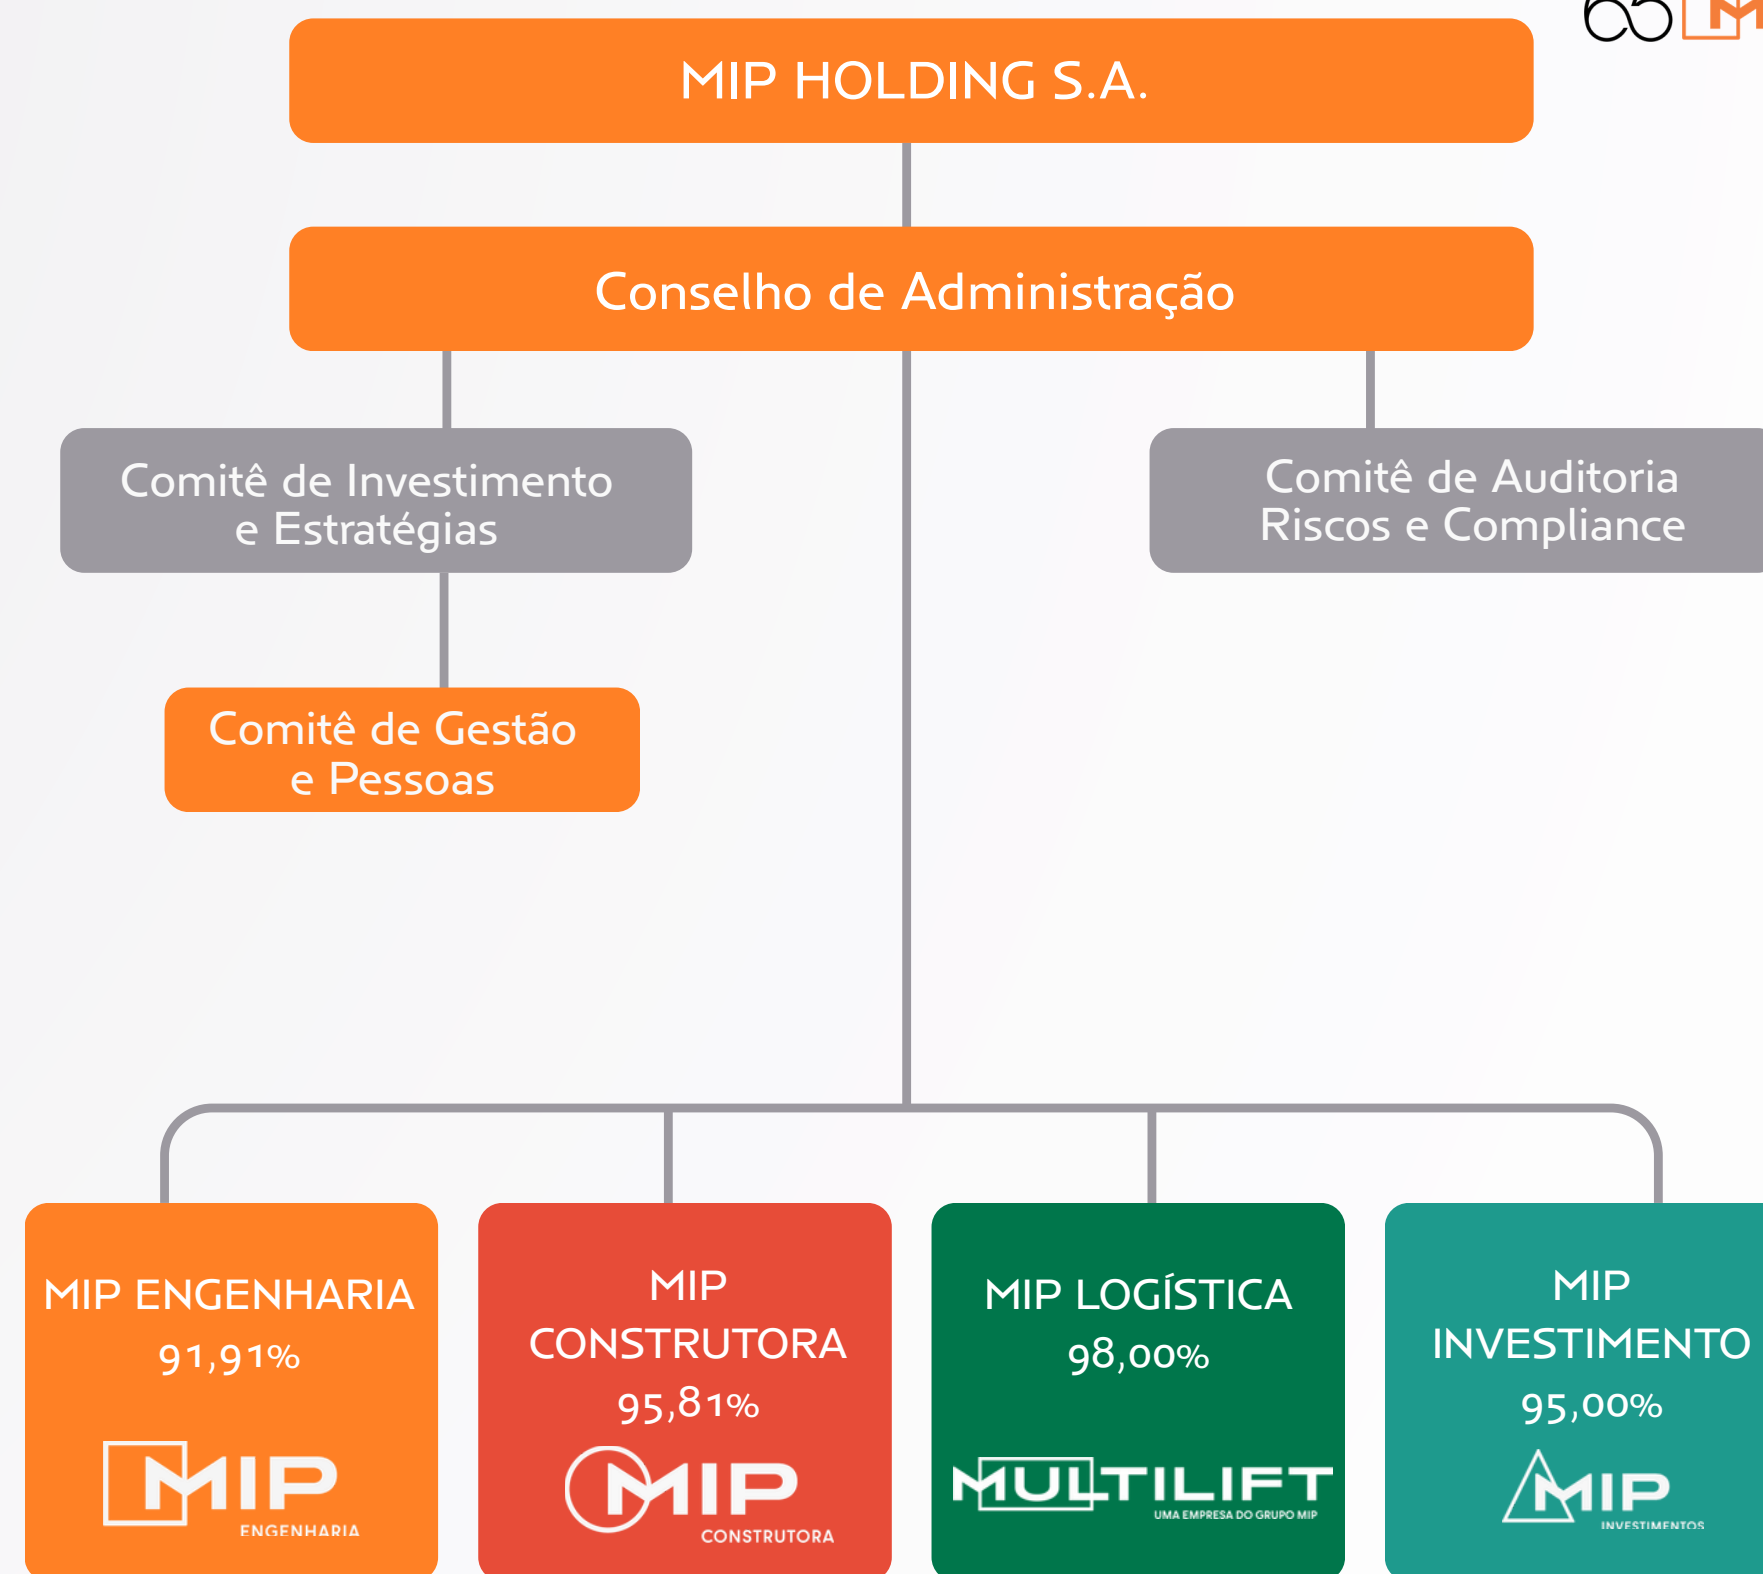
MIP HOLDING S.A.

Conselho de Administração

Comitê de Investimento e Estratégias

Comitê de Auditoria Riscos e Compliance

Comitê de Gestão e Pessoas

MIP ENGENHARIA
91,91%
MIP
ENGENHARIA

MIP CONSTRUTORA
95,81%
MIP
CONSTRUTORA

MIP LOGÍSTICA
98,00%
MULTILIFT
UMA EMPRESA DO GRUPO MIP

MIP INVESTIMENTO
95,00%
MIP
INVESTIMENTOS